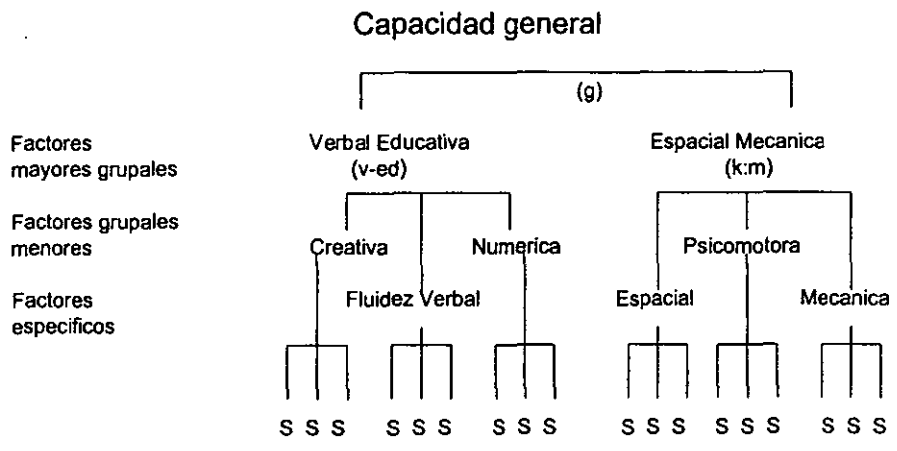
Capacidad general

(g)

Factores mayores grupales

Verbal Educativa (v-ed)

Espacial Mecanica (k:m)

Factores grupales menores

Creativa

Numerica

Psicomotora

Factores especificos

Fluidez Verbal

Espacial

Mecanica

s s s s s s s s s s s s s s s s s s